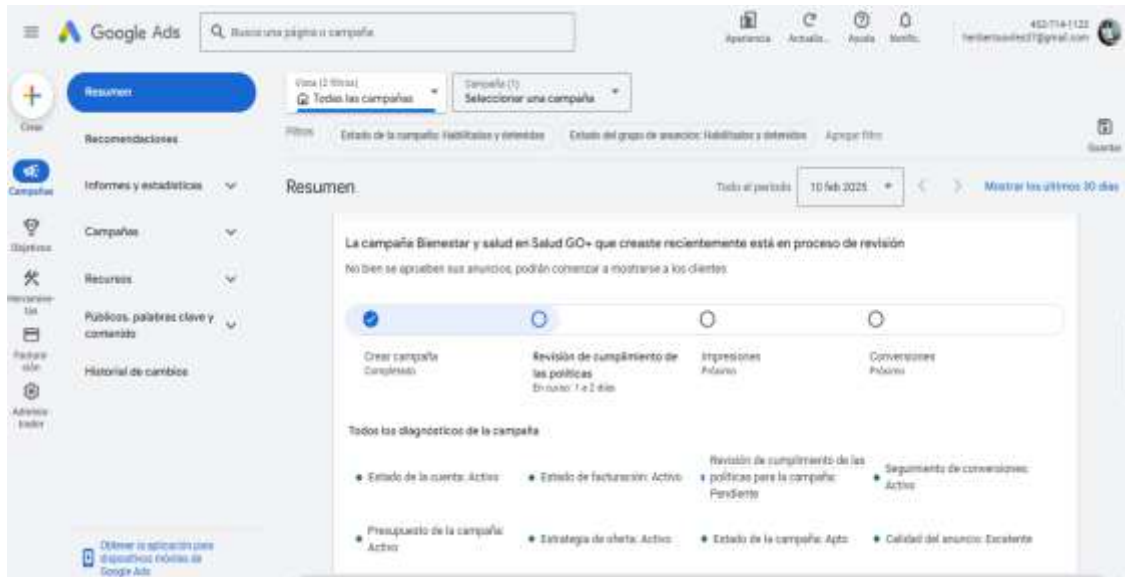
Google Ads

Buscar una página o campaña

Apariencia Actualiz... Ayuda Notific...

452-714-1123
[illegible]@gmail.com

Crear

Campañas

Objetivos

Herramientas

Facturación

Administrador

Resumen

Recomendaciones

Informes y estadísticas

Campañas

Recursos

Públicos, palabras clave y contenido

Historial de cambios

Obtener la aplicación para dispositivos móviles de Google Ads

Vista (2 filtros)
Todas las campañas

Campaña (1)
Seleccionar una campaña

Filtros Estado de la campaña: Habilitadas y detenidas Estado del grupo de anuncios: Habilitados y detenidos Agregar filtro

Guardar

Resumen

Todo el período 10 feb 2025

Mostrar los últimos 30 días

La campaña Bienestar y salud en Salud GO+ que creaste recientemente está en proceso de revisión

No bien se aprueben sus anuncios, podrán comenzar a mostrarse a los clientes

Crear campaña
Completado

Revisión de cumplimiento de las políticas
En curso: 1 a 2 días

Impresiones
Próximo

Conversiones
Próximo

Todos los diagnósticos de la campaña

• Estado de la cuenta: Activo

• Estado de facturación: Activo

• Revisión de cumplimiento de las políticas para la campaña: Pendiente

• Seguimiento de conversiones: Activo

• Presupuesto de la campaña: Activo

• Estrategia de oferta: Activo

• Estado de la campaña: Apto

• Calidad del anuncio: Excelente